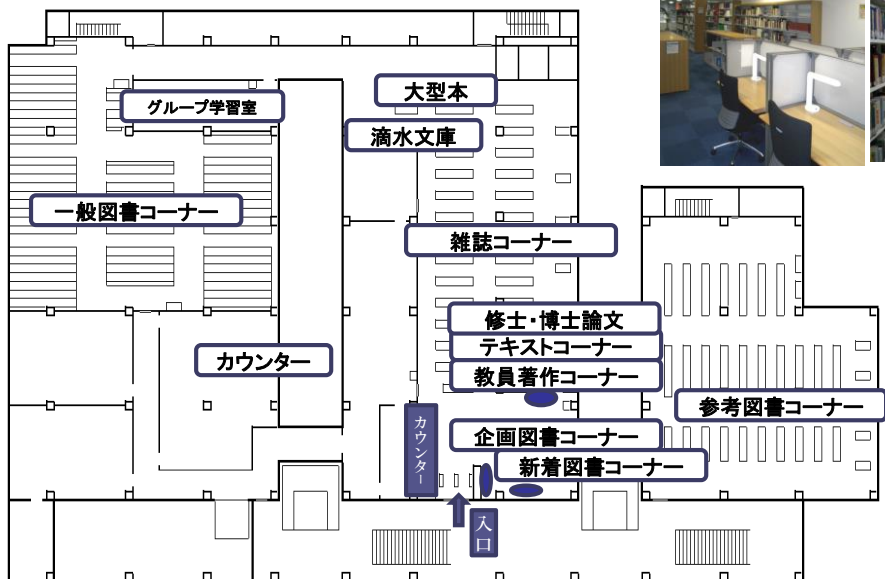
グループ学習室

大型本

滴水文庫

一般図書コーナー

雑誌コーナー

修士・博士論文

テキストコーナー

カウンター

教員著作コーナー

参考図書コーナー

カウンター

企画図書コーナー

新着図書コーナー

入口